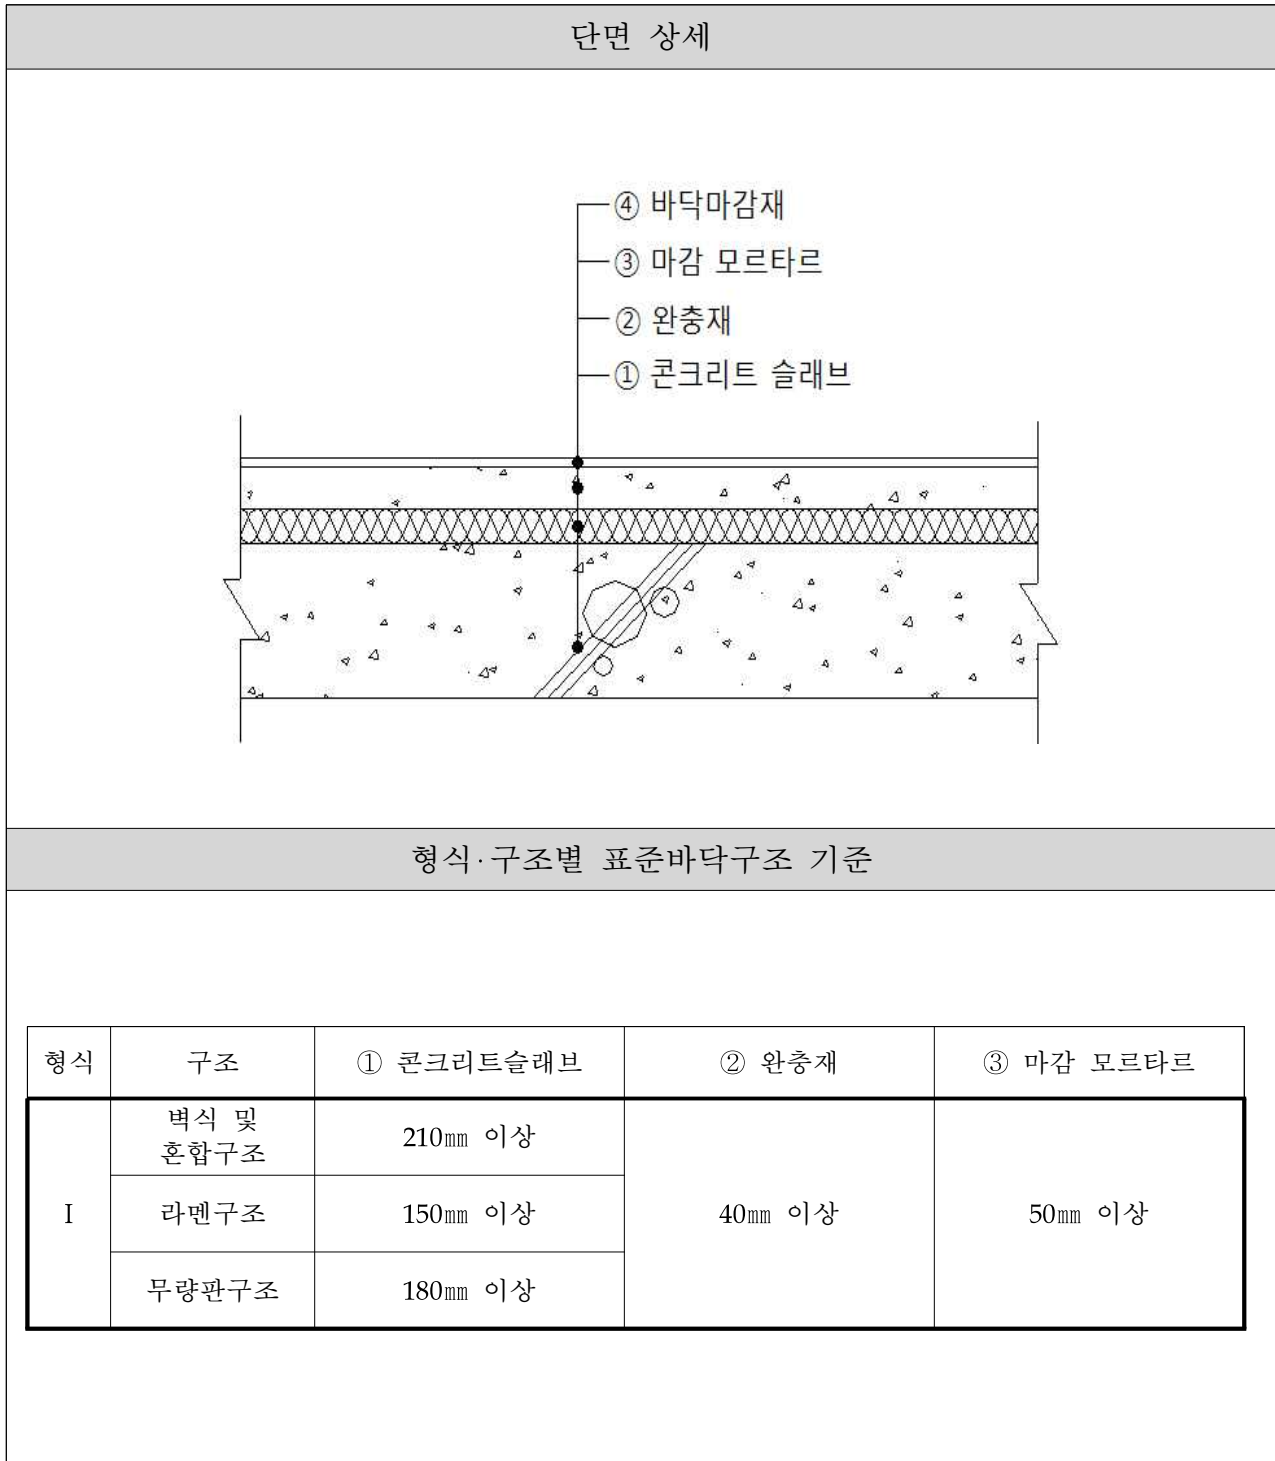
단면 상세

④ 바닥마감재
③ 마감 모르타르
② 완충재
① 콘크리트 슬래브

형식·구조별 표준바닥구조 기준

| 형식 | 구조 | ① 콘크리트슬래브 | ② 완충재 | ③ 마감 모르타르 |
|---|---|---|---|---|
| I | 벽식 및 혼합구조 | 210㎜ 이상 | 40㎜ 이상 | 50㎜ 이상 |
| | 라멘구조 | 150㎜ 이상 | | |
| | 무량판구조 | 180㎜ 이상 | | |